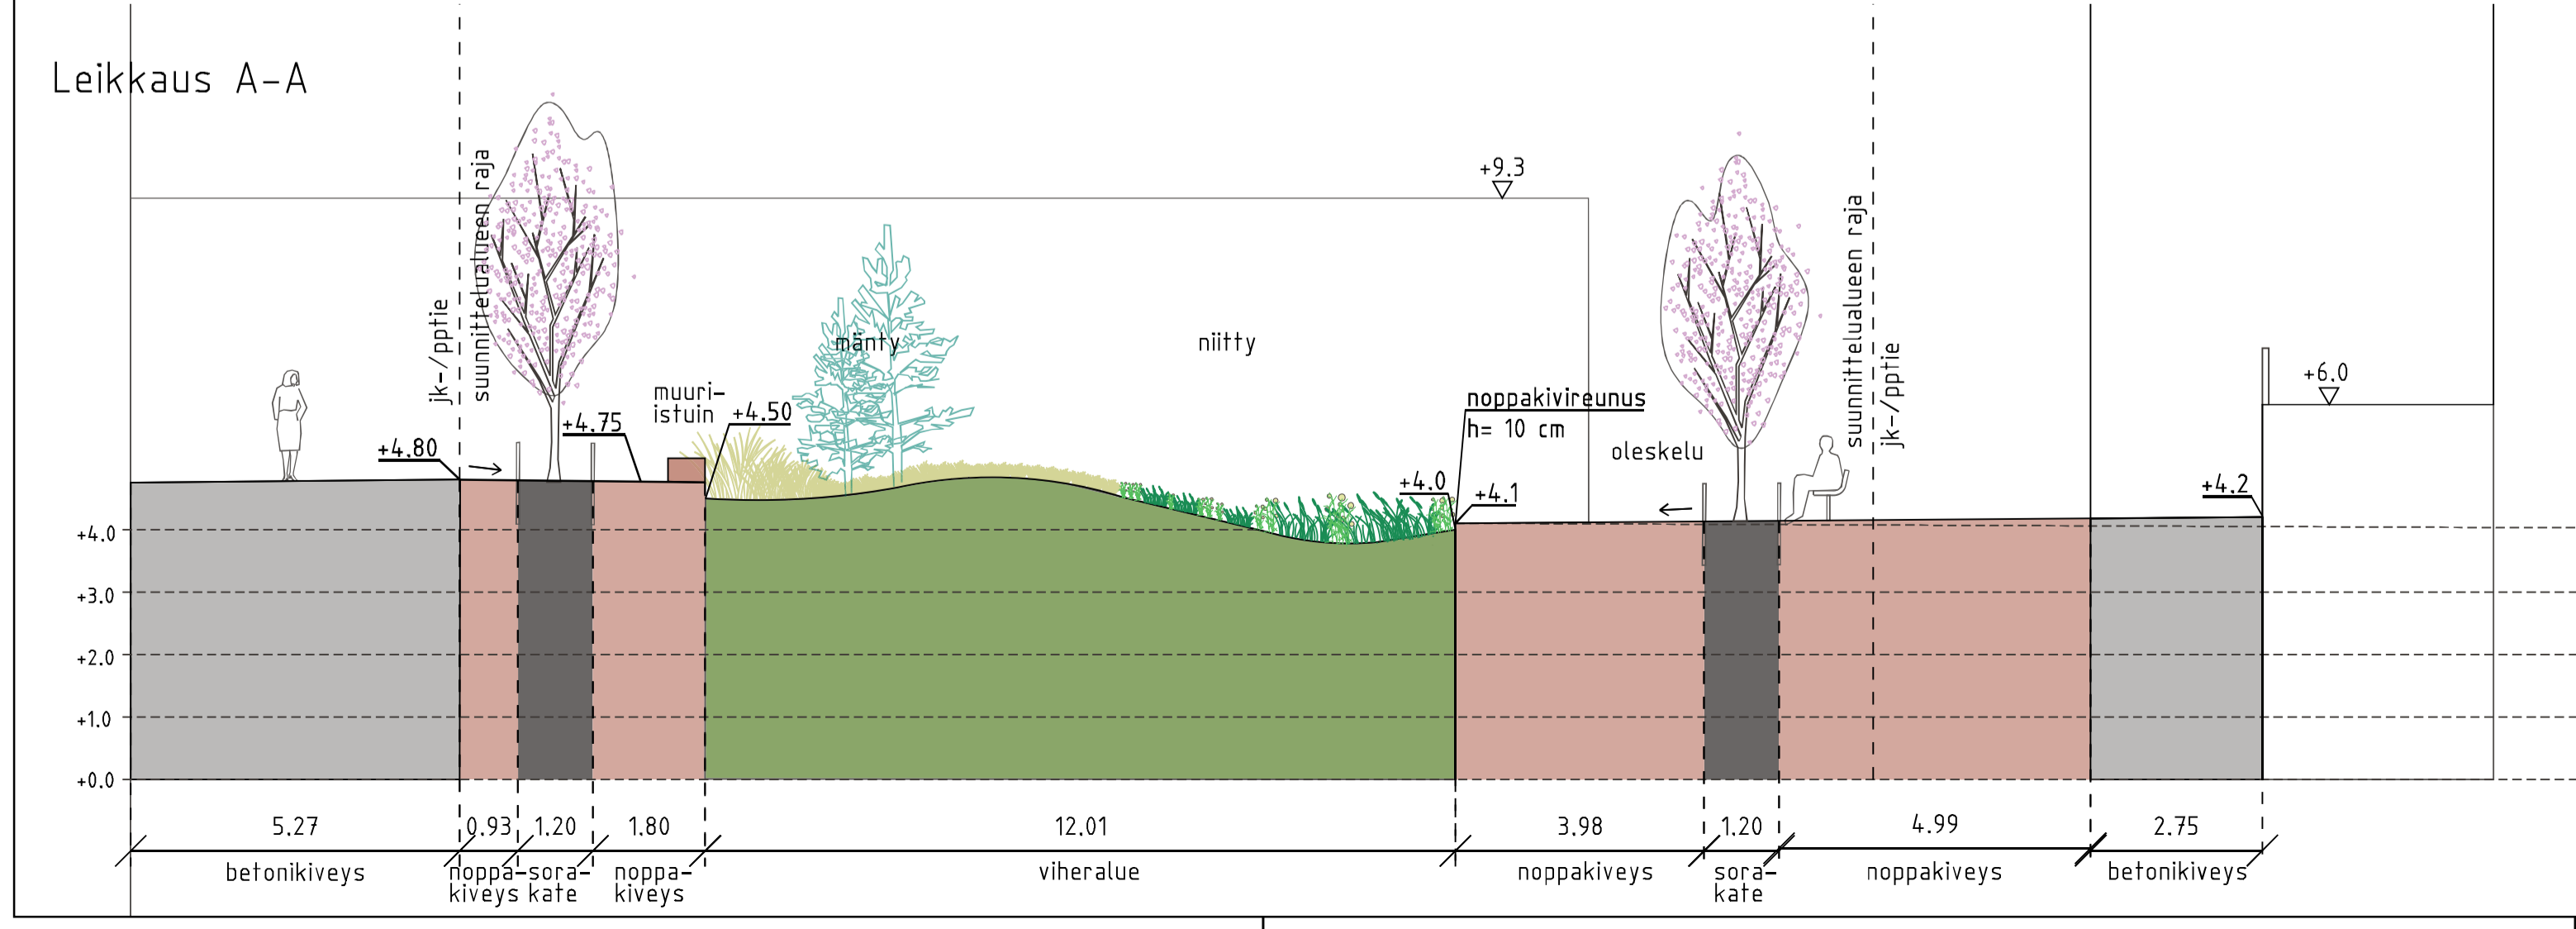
Leikkaus A–A

+9.3

jk-/pptie

suunnittelualueen raja

+4.80

+4.75

muuri-
istuin

+4.50

mänty

niitty

noppakivireunus
h= 10 cm

+4.0

+4.1

oleskelu

suunnittelualueen raja

jk-/pptie

+6.0

+4.2

+4.0
+3.0
+2.0
+1.0
+0.0

5.27
0.93
1.20
1.80
12.01
3.98
1.20
4.99
2.75

betonikiveys
noppa-kiveys
sora-kate
noppa-kiveys
viheralue
noppakiveys
sora-kate
noppakiveys
betonikiveys